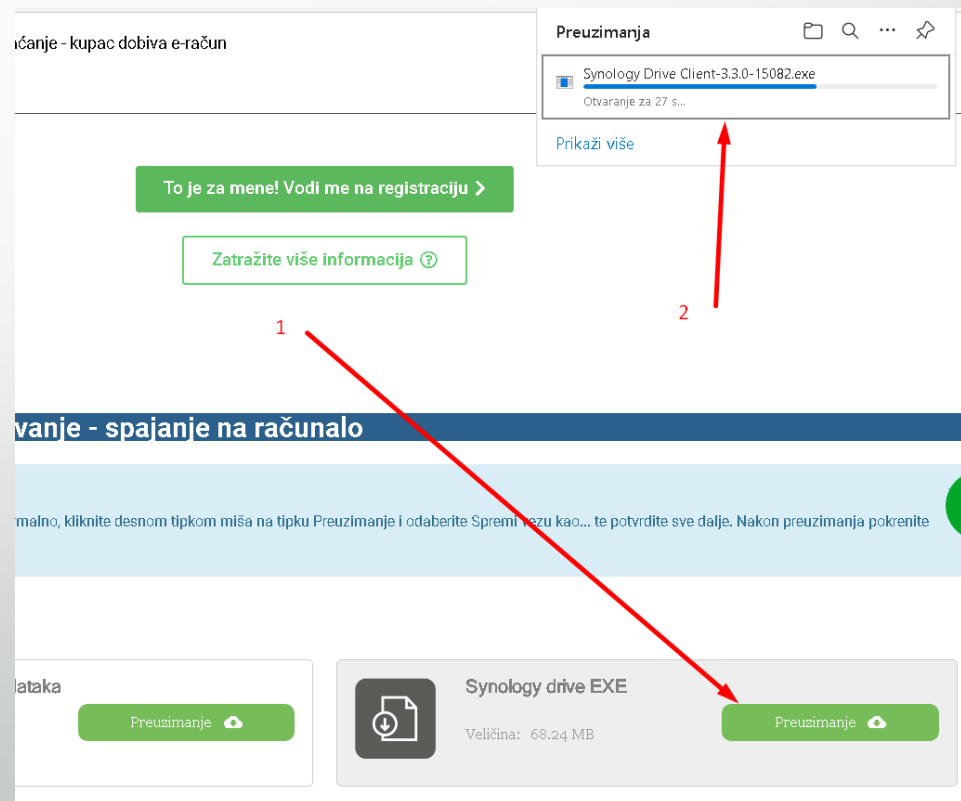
ćanje - kupac dobiva e-račun

Preuzimanja

Synology Drive Client-3.3.0-15082.exe

Otvaranje za 27 s...

Prikaži više

To je za mene! Vodi me na registraciju

Zatražite više informacija

1

2

vanje - spajanje na računalo

rmalno, kliknite desnom tipkom miša na tipku Preuzimanje i odaberite Spremi vezu kao... te potvrdite sve dalje. Nakon preuzimanja pokrenite

dataka

Preuzimanje

Synology drive EXE

Veličina: 68.24 MB

Preuzimanje